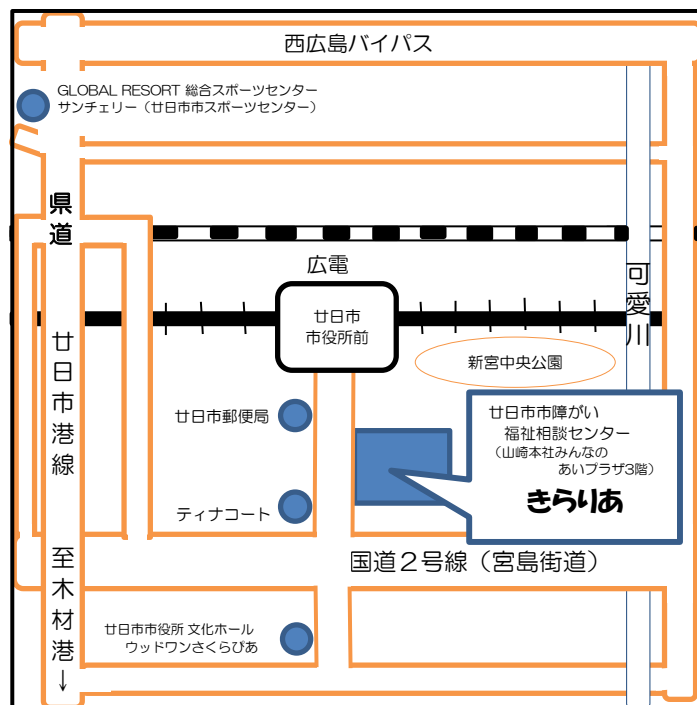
西広島バイパス

GLOBAL RESORT 総合スポーツセンター
サンチェリー（廿日市市スポーツセンター）

県道

廿日市港線

至木材港↓

広電

可愛川

廿日市
市役所前

新宮中央公園

廿日市郵便局

ティナコート

廿日市市障がい
福祉相談センター
（山崎本社みんなの
あいプラザ3階）
きらりあ

国道２号線（宮島街道）

廿日市市役所 文化ホール
ウッドワンさくらぴあ